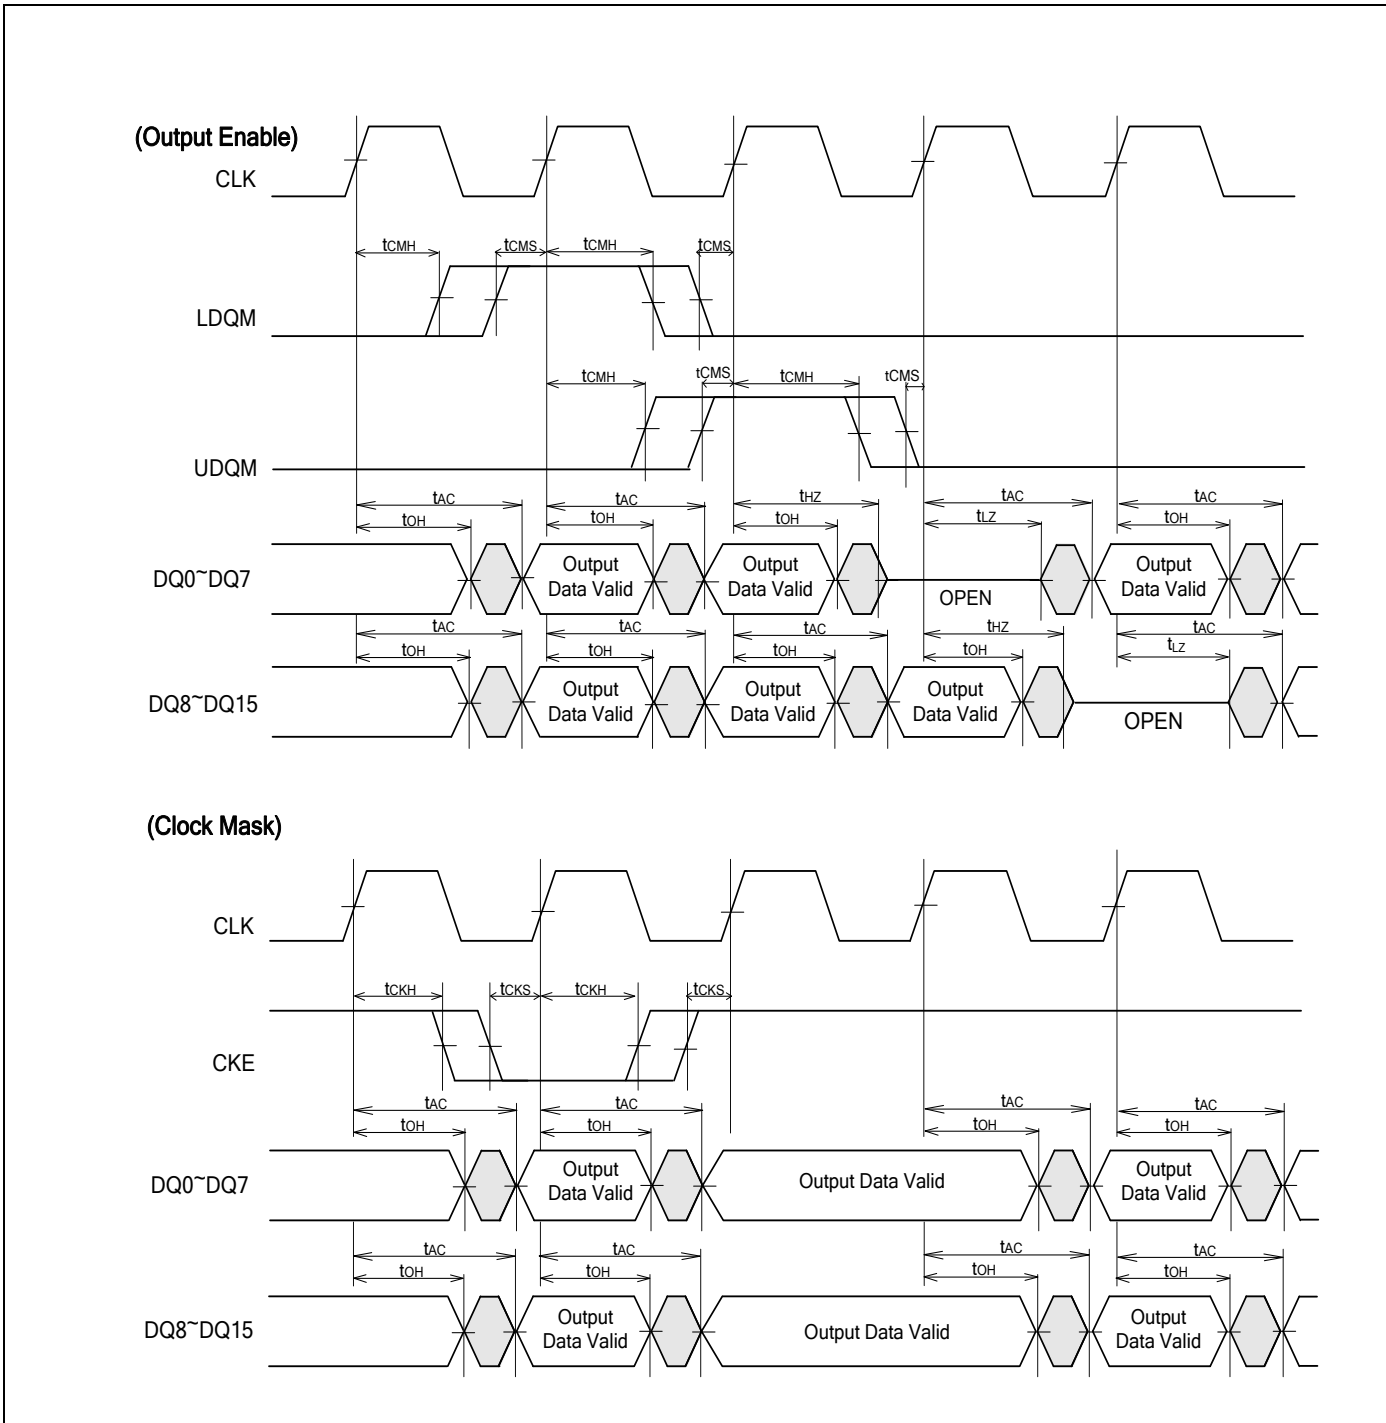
(Output Enable)

CLK

$t_{CMH}$ $t_{CMS}$ $t_{CMH}$ $t_{CMS}$

LDQM

$t_{CMH}$ $t_{CMS}$ $t_{CMH}$ $t_{CMS}$

UDQM

$t_{AC}$ $t_{AC}$ $t_{HZ}$ $t_{AC}$ $t_{AC}$

$t_{OH}$ $t_{OH}$ $t_{OH}$ $t_{LZ}$ $t_{OH}$

DQ0~DQ7 Output Data Valid Output Data Valid OPEN Output Data Valid

$t_{AC}$ $t_{AC}$ $t_{AC}$ $t_{HZ}$ $t_{AC}$

$t_{OH}$ $t_{OH}$ $t_{OH}$ $t_{OH}$ $t_{LZ}$

DQ8~DQ15 Output Data Valid Output Data Valid Output Data Valid OPEN

(Clock Mask)

CLK

$t_{CKH}$ $t_{CKS}$ $t_{CKH}$ $t_{CKS}$

CKE

$t_{AC}$ $t_{AC}$ $t_{AC}$ $t_{AC}$

$t_{OH}$ $t_{OH}$ $t_{OH}$ $t_{OH}$

DQ0~DQ7 Output Data Valid Output Data Valid Output Data Valid

$t_{AC}$ $t_{AC}$ $t_{AC}$ $t_{AC}$

$t_{OH}$ $t_{OH}$ $t_{OH}$ $t_{OH}$

DQ8~DQ15 Output Data Valid Output Data Valid Output Data Valid